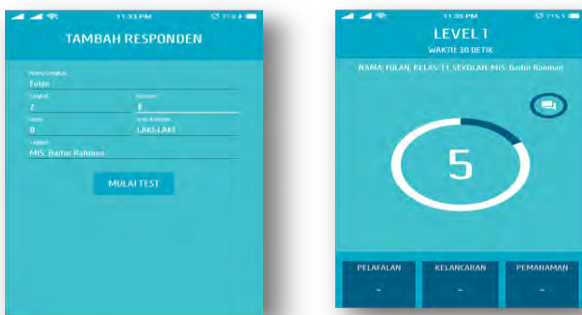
11:33 PM 71%

TAMBAH RESPONDEN

Nama Lengkap
fulan

Tingkat
2

Rombel
B

Umur
8

Jenis Kelamin
LAKI-LAKI

Sekolah
MIS. Badar Rahman

MULAI TEST

11:36 PM 71%

LEVEL 1

WAKTU: 30 DETIK

NAMA: FULAN, KELAS: 1B, SEKOLAH: MIS. Badar Rahman

5

PELAFALAN
-

KELANCARAN
-

PEMAHAMAN
-